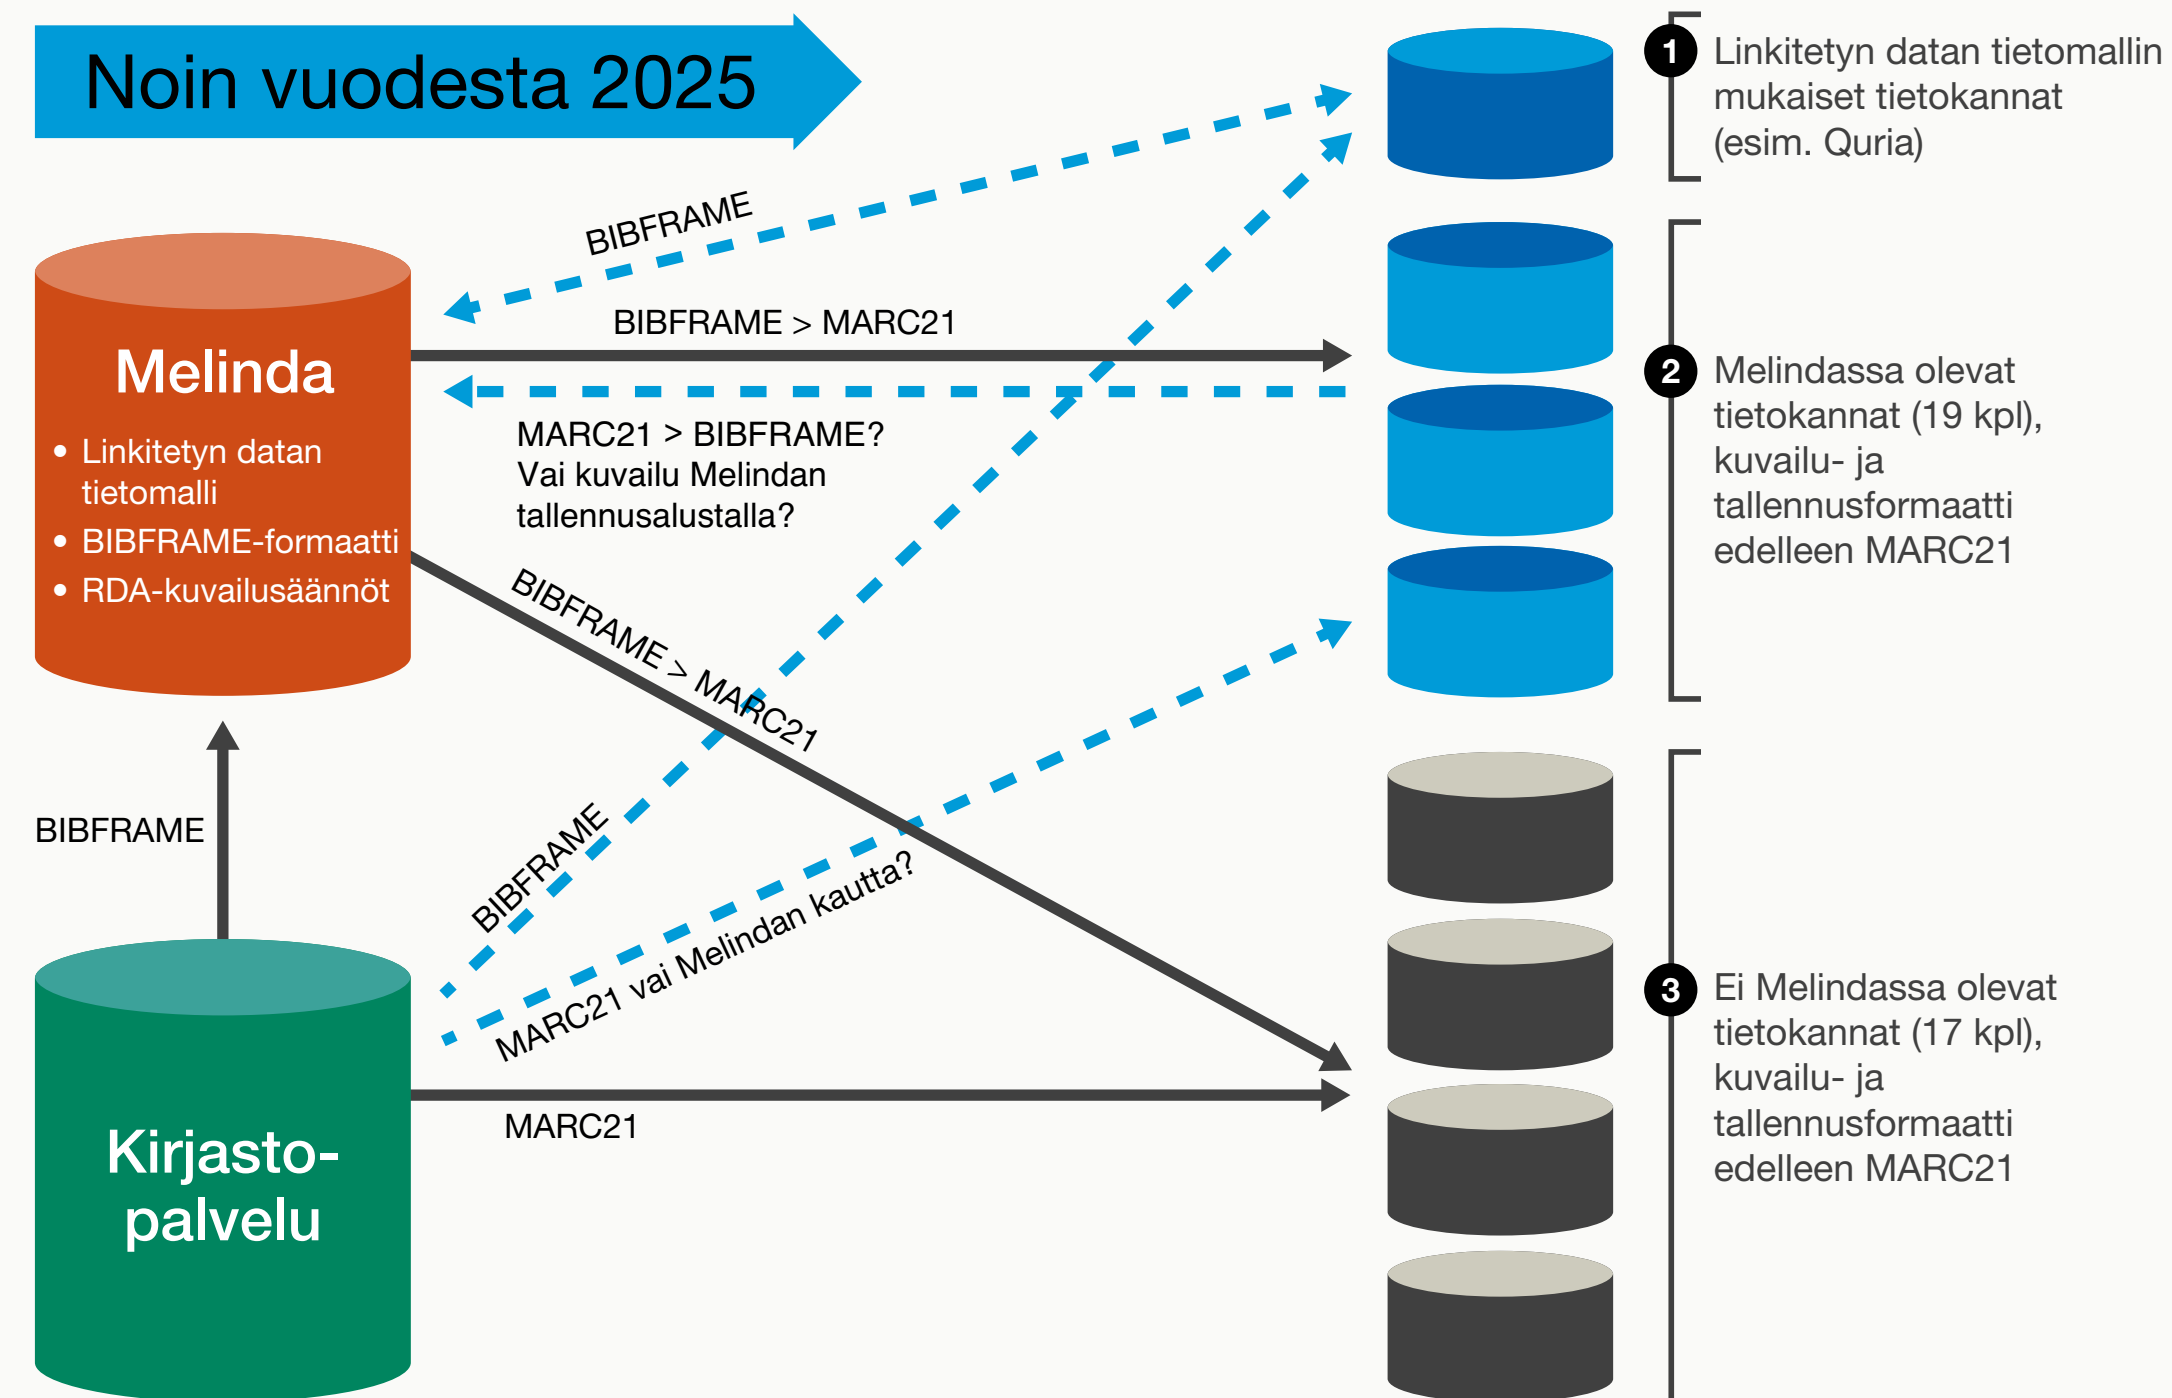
Noin vuodesta 2025

1 Linkitetyn datan tietomallin mukaiset tietokannat (esim. Quria)

BIBFRAME

Melinda

• Linkitetyn datan tietomalli
• BIBFRAME-formaatti
• RDA-kuvailusäännöt

BIBFRAME > MARC21

MARC21 > BIBFRAME? Vai kuvailu Melindan tallennusalustalla?

2 Melindassa olevat tietokannat (19 kpl), kuvailu- ja tallennusformaatti edelleen MARC21

BIBFRAME > MARC21

BIBFRAME

BIBFRAME

MARC21 vai Melindan kautta?

3 Ei Melindassa olevat tietokannat (17 kpl), kuvailu- ja tallennusformaatti edelleen MARC21

Kirjasto-palvelu

MARC21